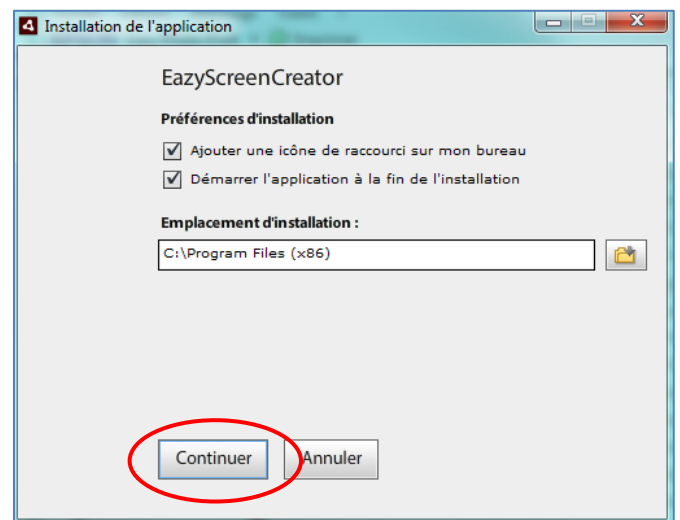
Installation de l'application

EazyScreenCreator

Préférences d'installation

Ajouter une icône de raccourci sur mon bureau

Démarrer l'application à la fin de l'installation

Emplacement d'installation :

C:\Program Files (x86)

Continuer

Annuler